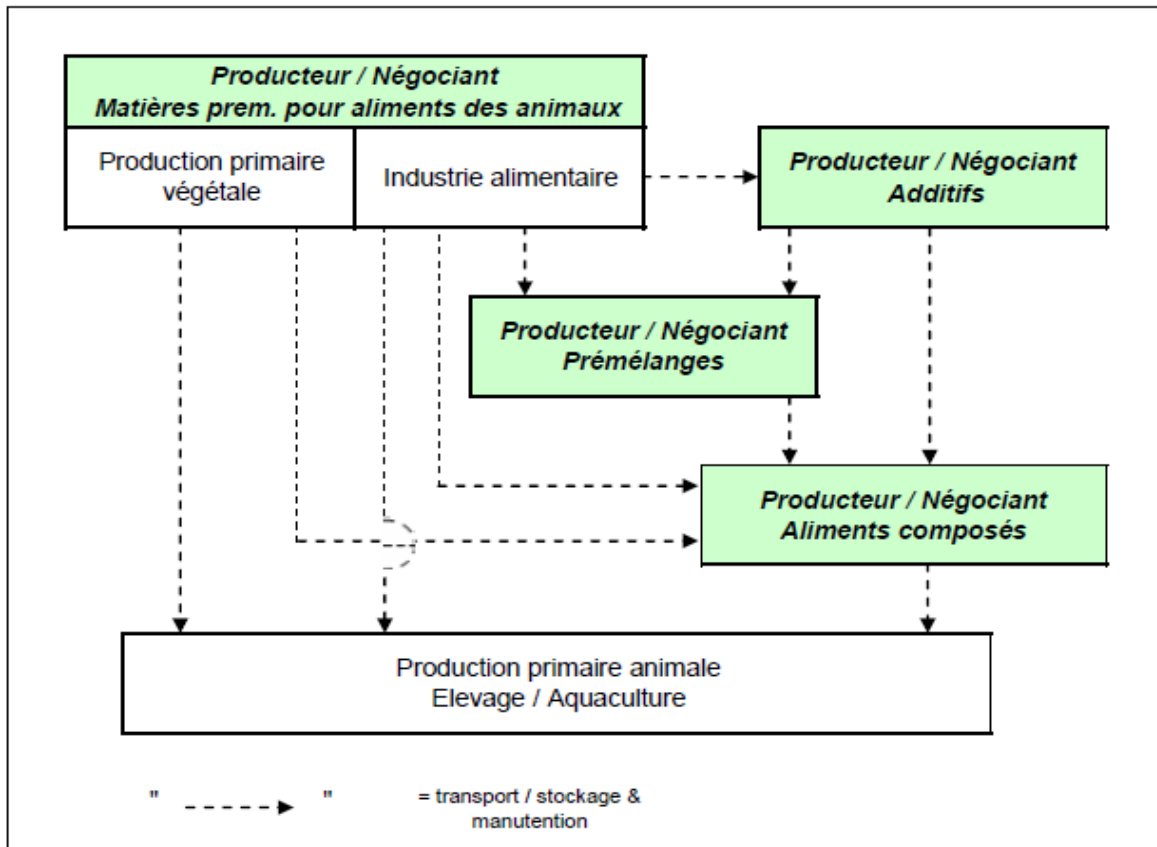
Producteur / Négociant
Matières prem. pour aliments des animaux

Production primaire végétale

Industrie alimentaire

Producteur / Négociant
Additifs

Producteur / Négociant
Prémélanges

Producteur / Négociant
Aliments composés

Production primaire animale
Elevage / Aquaculture

" " = transport / stockage & manutention